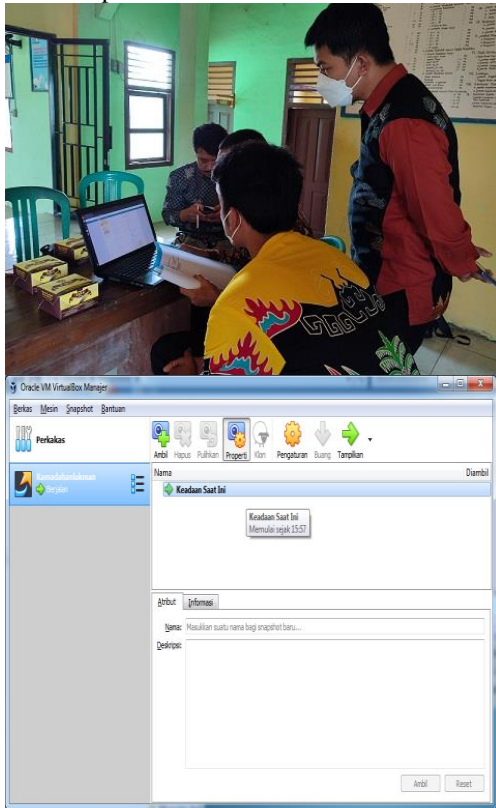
Oracle VM VirtualBox Manajer

Berkas Mesin Snapshot Bantuan

Perkakas

Ambil Hapus Pulihkan Properti Klon Pengaturan Buang Tampilkan

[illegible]
Berjalan

Nama

Diambil

Keadaan Saat Ini

Keadaan Saat Ini
Memulai sejak 15:57

Atribut Informasi

Nama: Masukkan suatu nama bagi snapshot baru...

Deskripsi:

Ambil Reset